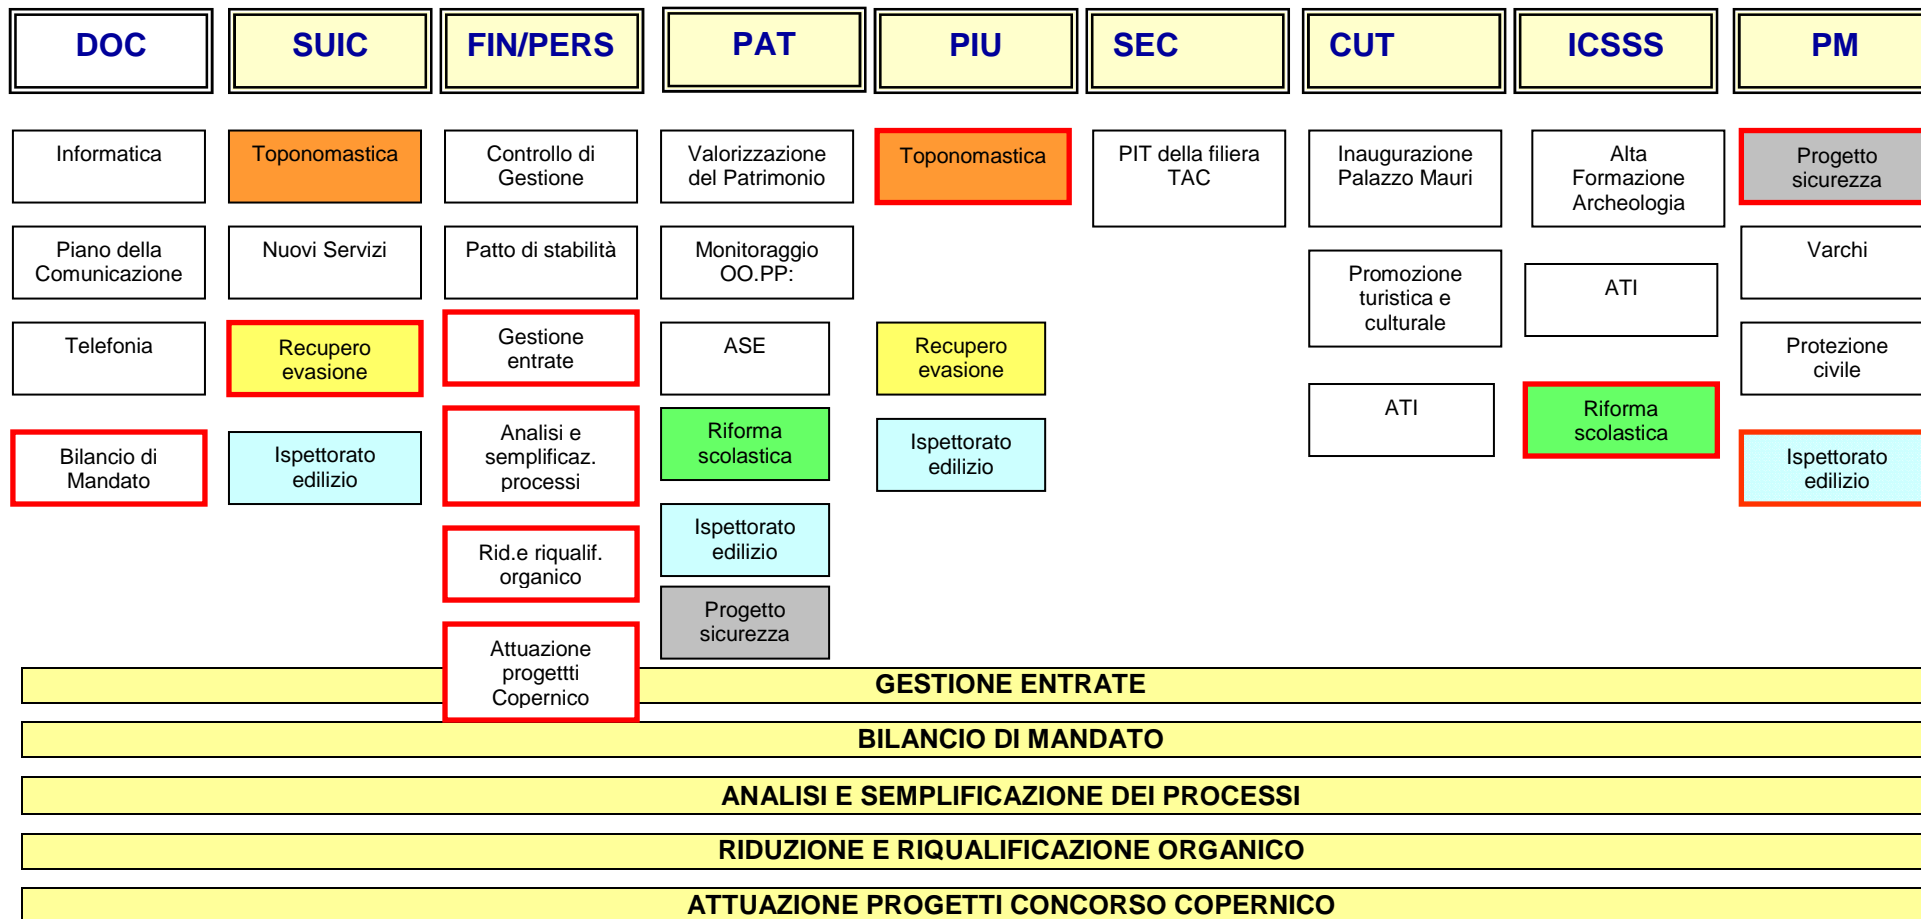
DOC

Informatica

Piano della Comunicazione

Telefonia

Bilancio di Mandato

SUIC

Toponomastica

Nuovi Servizi

Recupero evasione

Ispettorato edilizio

FIN/PERS

Controllo di Gestione

Patto di stabilità

Gestione entrate

Analisi e semplificaz. processi

Rid.e riqualif. organico

Attuazione progettti Copernico

PAT

Valorizzazione del Patrimonio

Monitoraggio OO.PP:

ASE

Riforma scolastica

Ispettorato edilizio

Progetto sicurezza

PIU

Toponomastica

Recupero evasione

Ispettorato edilizio

SEC

PIT della filiera TAC

CUT

Inaugurazione Palazzo Mauri

Promozione turistica e culturale

ATI

ICSSS

Alta Formazione Archeologia

ATI

Riforma scolastica

PM

Progetto sicurezza

Varchi

Protezione civile

Ispettorato edilizio

GESTIONE ENTRATE

BILANCIO DI MANDATO

ANALISI E SEMPLIFICAZIONE DEI PROCESSI

RIDUZIONE E RIQUALIFICAZIONE ORGANICO

ATTUAZIONE PROGETTI CONCORSO COPERNICO